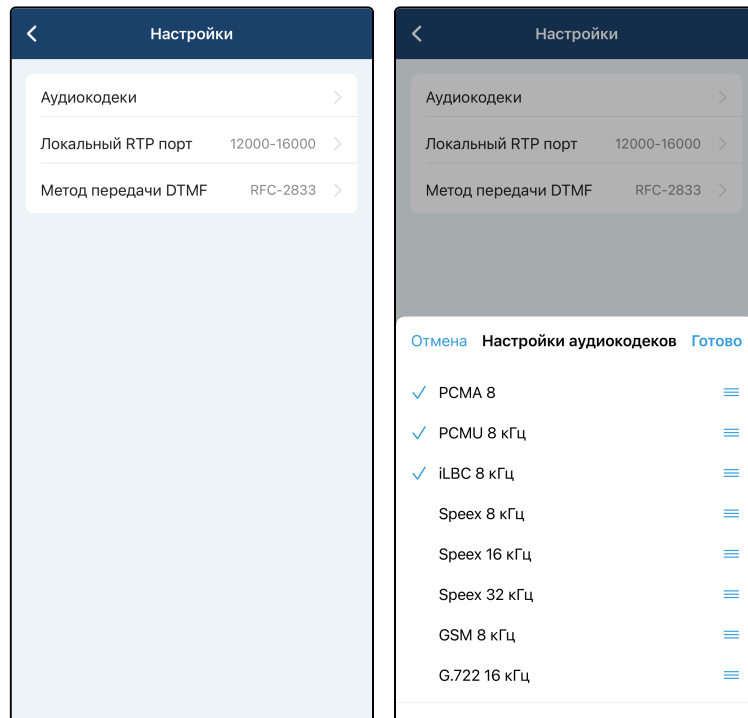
Настройки

Аудиокодеки

Локальный RTP порт 12000-16000

Метод передачи DTMF RFC-2833

Настройки

Аудиокодеки

Локальный RTP порт 12000-16000

Метод передачи DTMF RFC-2833

Отмена Настройки аудиокодеков Готово

PCMA 8

PCMU 8 кГц

iLBC 8 кГц

Speex 8 кГц

Speex 16 кГц

Speex 32 кГц

GSM 8 кГц

G.722 16 кГц